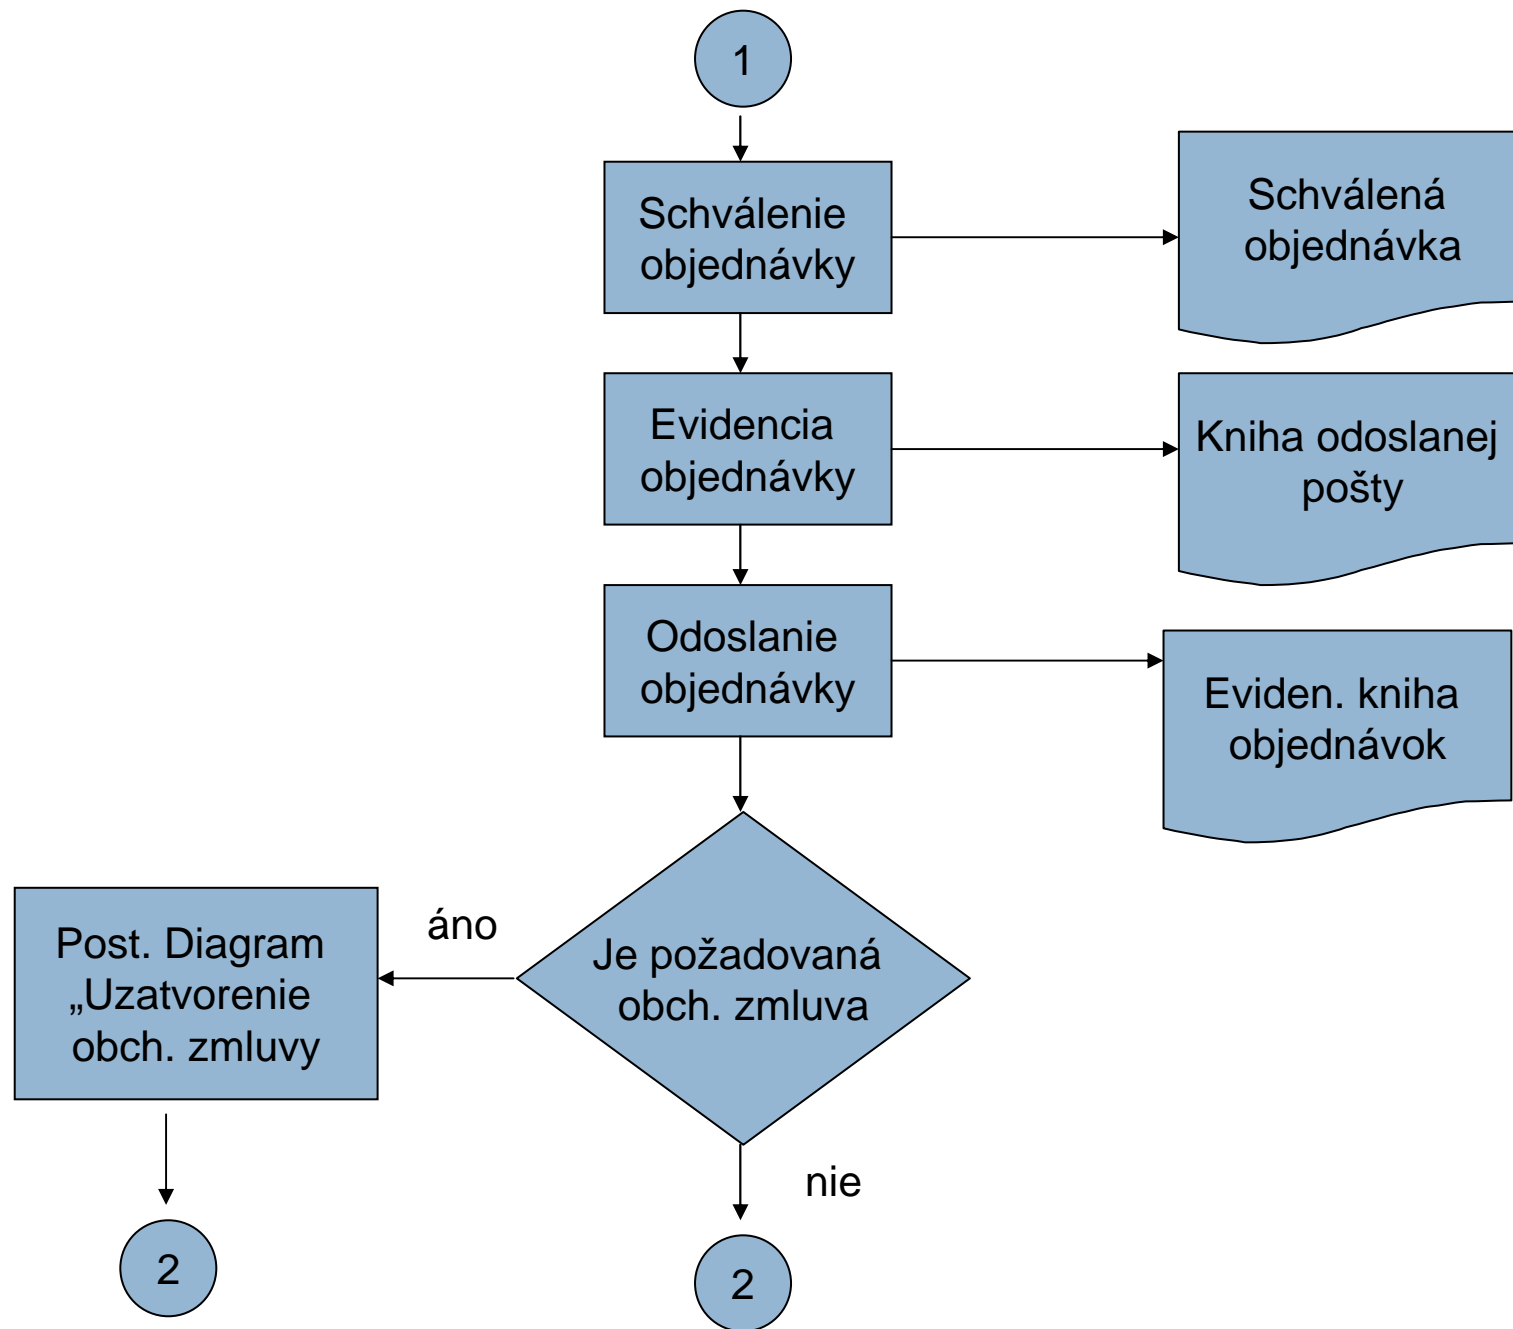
1

Schválenie objednávky

Schválená objednávka

Evidencia objednávky

Kniha odoslanej pošty

Odoslanie objednávky

Eviden. kniha objednávok

Je požadovaná obch. zmluva

áno

Post. Diagram „Uzatvorenie obch. zmluvy

nie

2

2